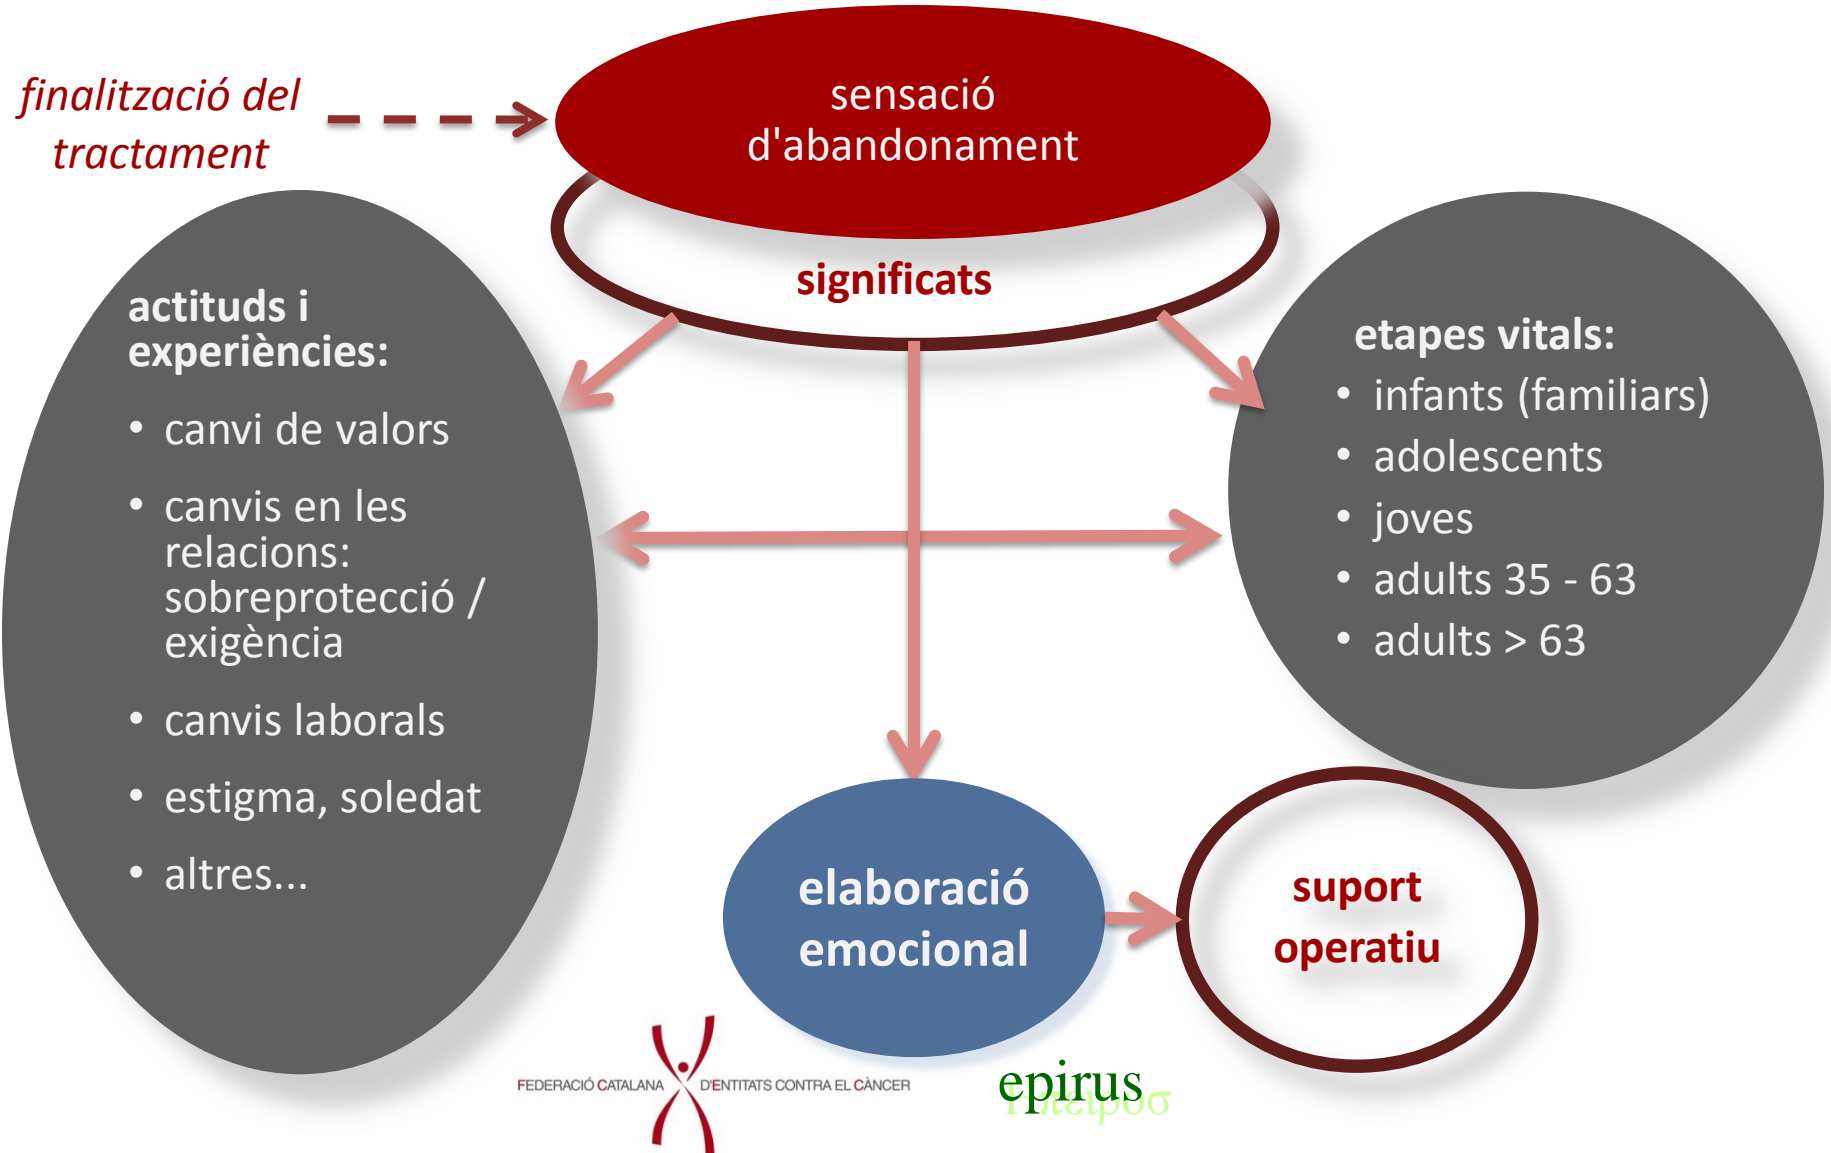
finalització del tractament

sensació d'abandonament

significats

actituds i experiències:
• canvi de valors
• canvis en les relacions: sobreprotecció / exigència
• canvis laborals
• estigma, soledat
• altres...

etapes vitals:
• infants (familiars)
• adolescents
• joves
• adults 35 - 63
• adults > 63

elaboració emocional

suport operatiu

FEDERACIÓ CATALANA D'ENTITATS CONTRA EL CÀNCER

epirus
Ήπειρος